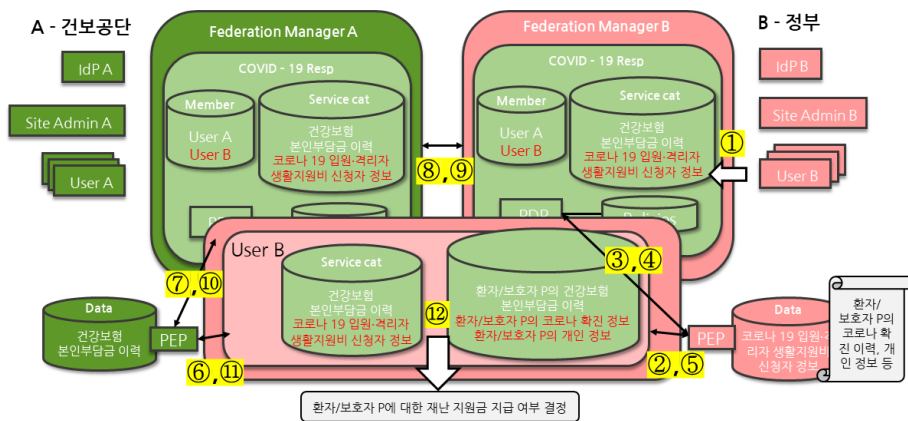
A - 건보공단

IdP A

Site Admin A

User A

Federation Manager A

COVID - 19 Resp

Member

User A
User B

Service cat

건강보험
본인부담금 이력
코로나 19 입원·격리자
생활지원비 신청자 정보

PD

Federation Manager B

COVID - 19 Resp

Member

User A
User B

Service cat

건강보험
본인부담금 이력
코로나 19 입원·격리자
생활지원비 신청자 정보

PDP

Policies

B - 정부

IdP B

Site Admin B

User B

①

⑧,⑨

③,④

User B

Service cat

건강보험
본인부담금 이력
코로나 19 입원·격리자
생활지원비 신청자 정보

환자/보호자 P의 건강보험
본인부담금 이력
환자/보호자 P의 코로나 확진 정보
환자/보호자 P의 개인 정보

⑫

⑦,⑩

Data

건강보험
본인부담금 이력

PEP

⑥,⑪

PEP

②,⑤

Data

코로나 19 입원·격리자 생활지원비 신청자 정보

환자/보호자 P의 코로나 확진 이력, 개인 정보 등

환자/보호자 P에 대한 재난 지원금 지급 여부 결정